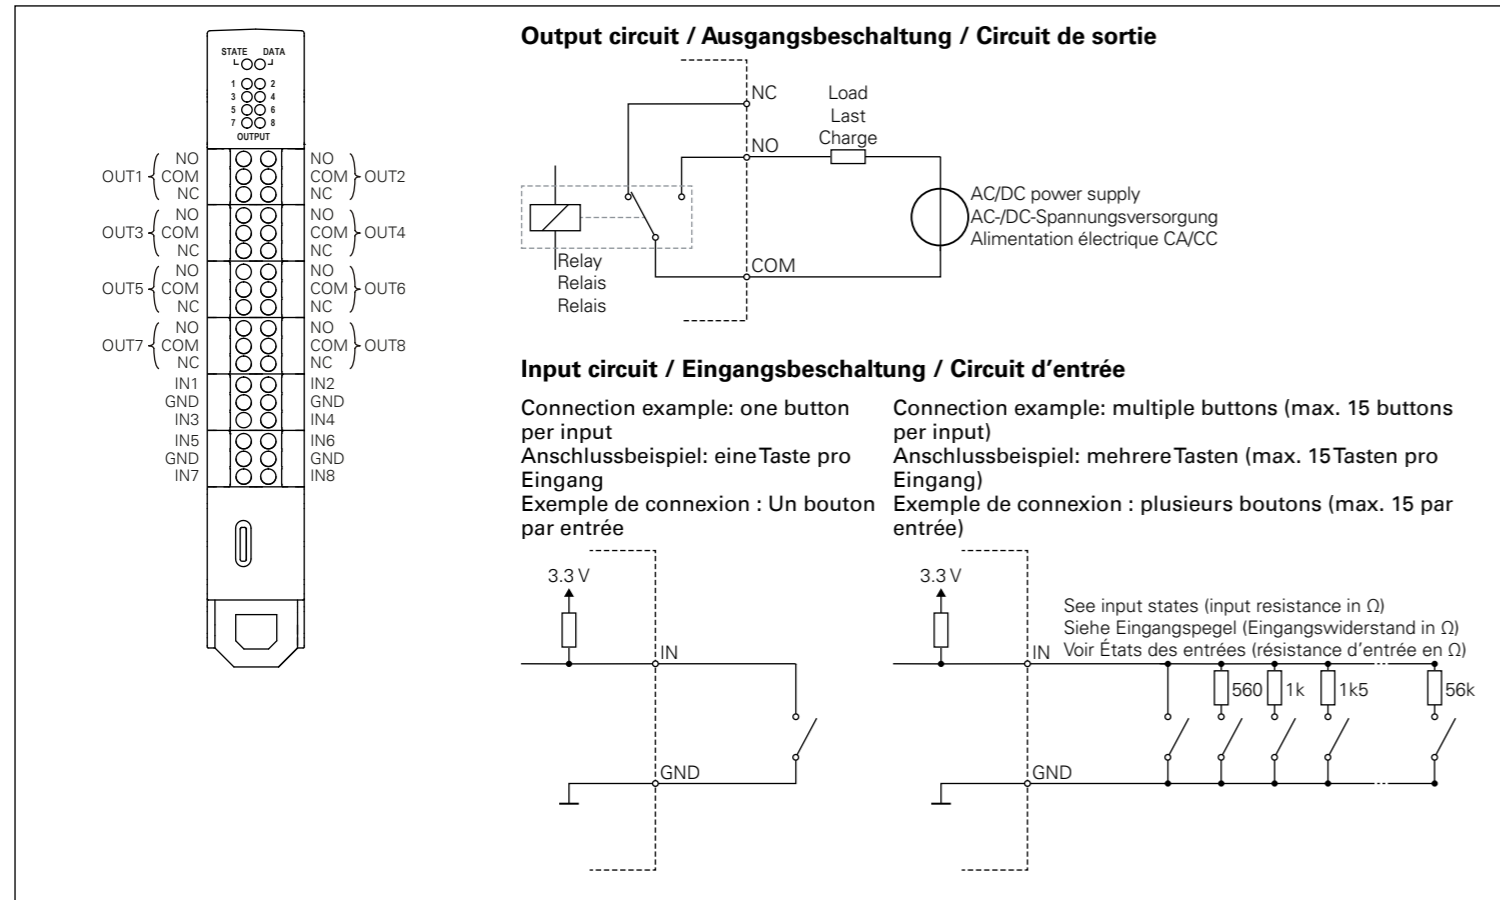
STATE DATA

1 2
3 4
5 6
7 8
OUTPUT

OUT1 NO COM NC
NO COM NC OUT2
OUT3 NO COM NC
NO COM NC OUT4
OUT5 NO COM NC
NO COM NC OUT6
OUT7 NO COM NC
NO COM NC OUT8
IN1 GND IN3
IN2 GND IN4
IN5 GND IN7
IN6 GND IN8

Output circuit / Ausgangsbeschaltung / Circuit de sortie

NC
Load
Last
Charge
NO
AC/DC power supply
AC-/DC-Spannungsversorgung
Alimentation électrique CA/CC
Relay
Relais
Relais
COM

Input circuit / Eingangsbeschaltung / Circuit d'entrée

Connection example: one button per input
Anschlussbeispiel: eine Taste pro Eingang
Exemple de connexion : Un bouton par entrée

Connection example: multiple buttons (max. 15 buttons per input)
Anschlussbeispiel: mehrere Tasten (max. 15 Tasten pro Eingang)
Exemple de connexion : plusieurs boutons (max. 15 par entrée)

3.3 V
IN
GND

3.3 V
See input states (input resistance in Ω)
Siehe Eingangspegel (Eingangswiderstand in Ω)
Voir États des entrées (résistance d'entrée en Ω)
IN
560
1k
1k5
56k
GND